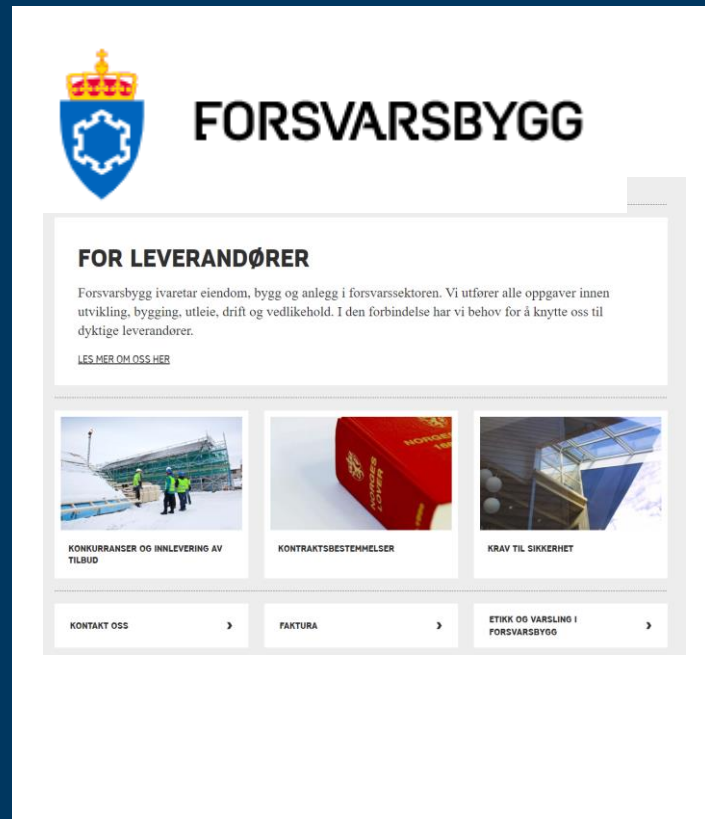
FORSVARSBYGG

FOR LEVERANDØRER

Forsvarsbygg ivaretar eiendom, bygg og anlegg i forsvarssektoren. Vi utfører alle oppgaver innen utvikling, bygging, utleie, drift og vedlikehold. I den forbindelse har vi behov for å knytte oss til dyktige leverandører.

LES MER OM OSS HER

NORGES LOVER

KONKURRANSER OG INNLEVERING AV TILBUD

KONTRAKTSBESTEMMELSER

KRAV TIL SIKKERHET

KONTAKT OSS ›

FAKTURA ›

ETIKK OG VARSLING I FORSVARSBYGG ›